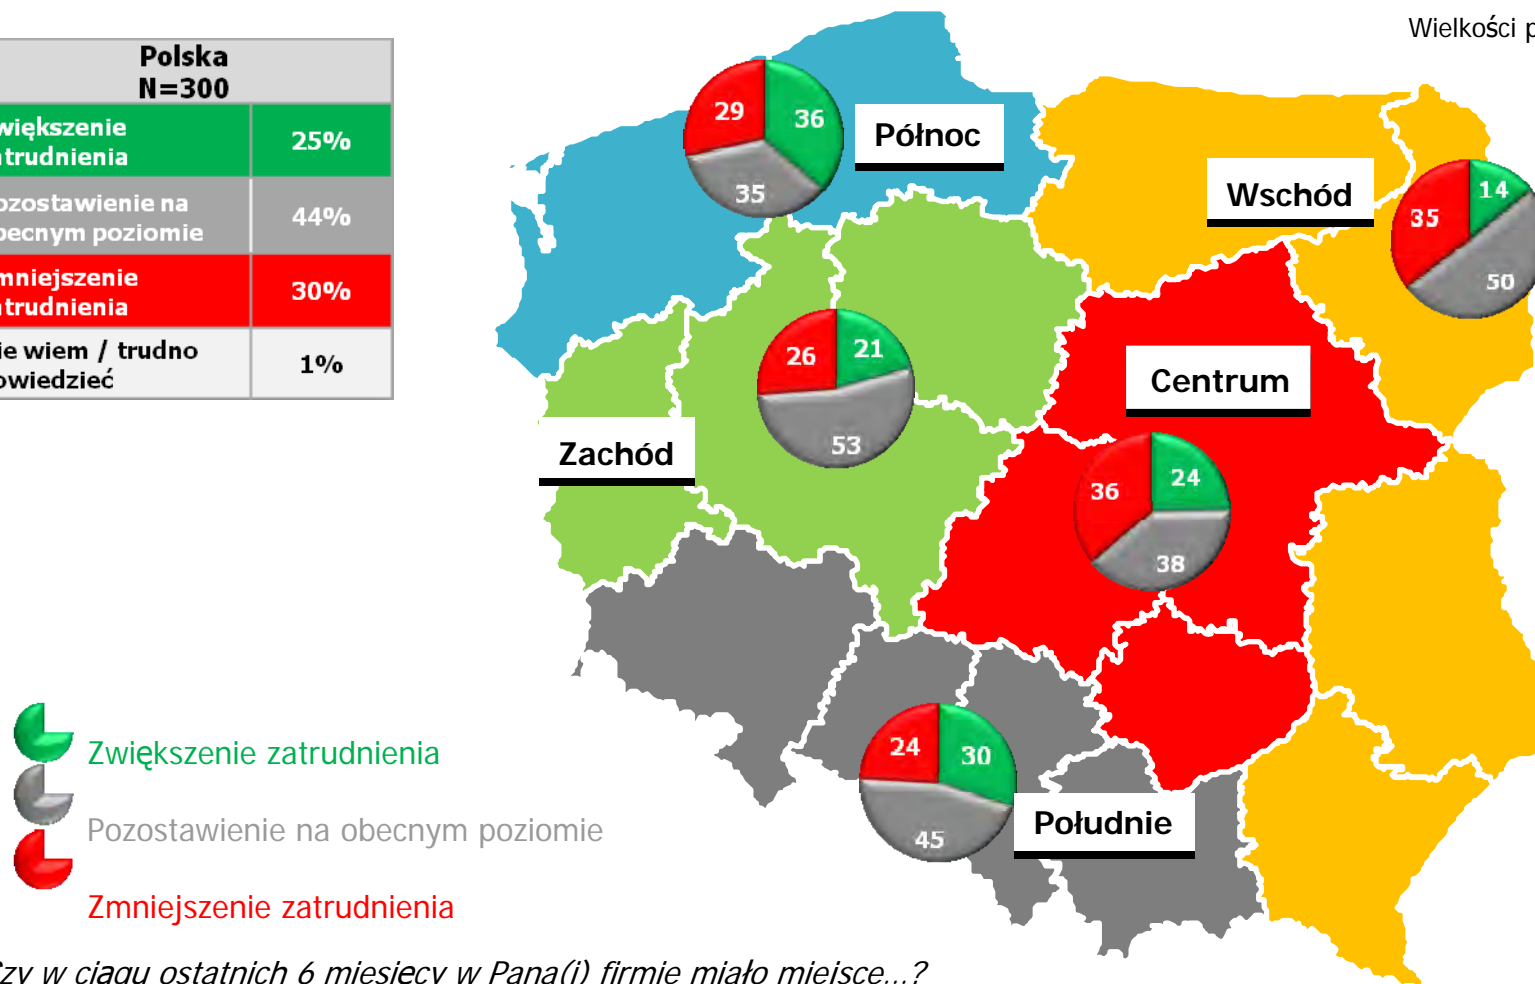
Wielkości p

| Polska N=300 | |
|---|---|
| większenie trudnienia | 25% |
| ozostawienie na becnym poziomie | 44% |
| mniejszenie trudnienia | 30% |
| ie wiem / trudno owiedzieć | 1% |

29
36
35
Północ

Wschód
35
14
50

26
21
53

Centrum

Zachód

36
24
38

24
30
45
Południe

Zwiększenie zatrudnienia
Pozostawienie na obecnym poziomie
Zmniejszenie zatrudnienia

Czy w ciągu ostatnich 6 miesięcy w Pana(i) firmie miało miejsce...?